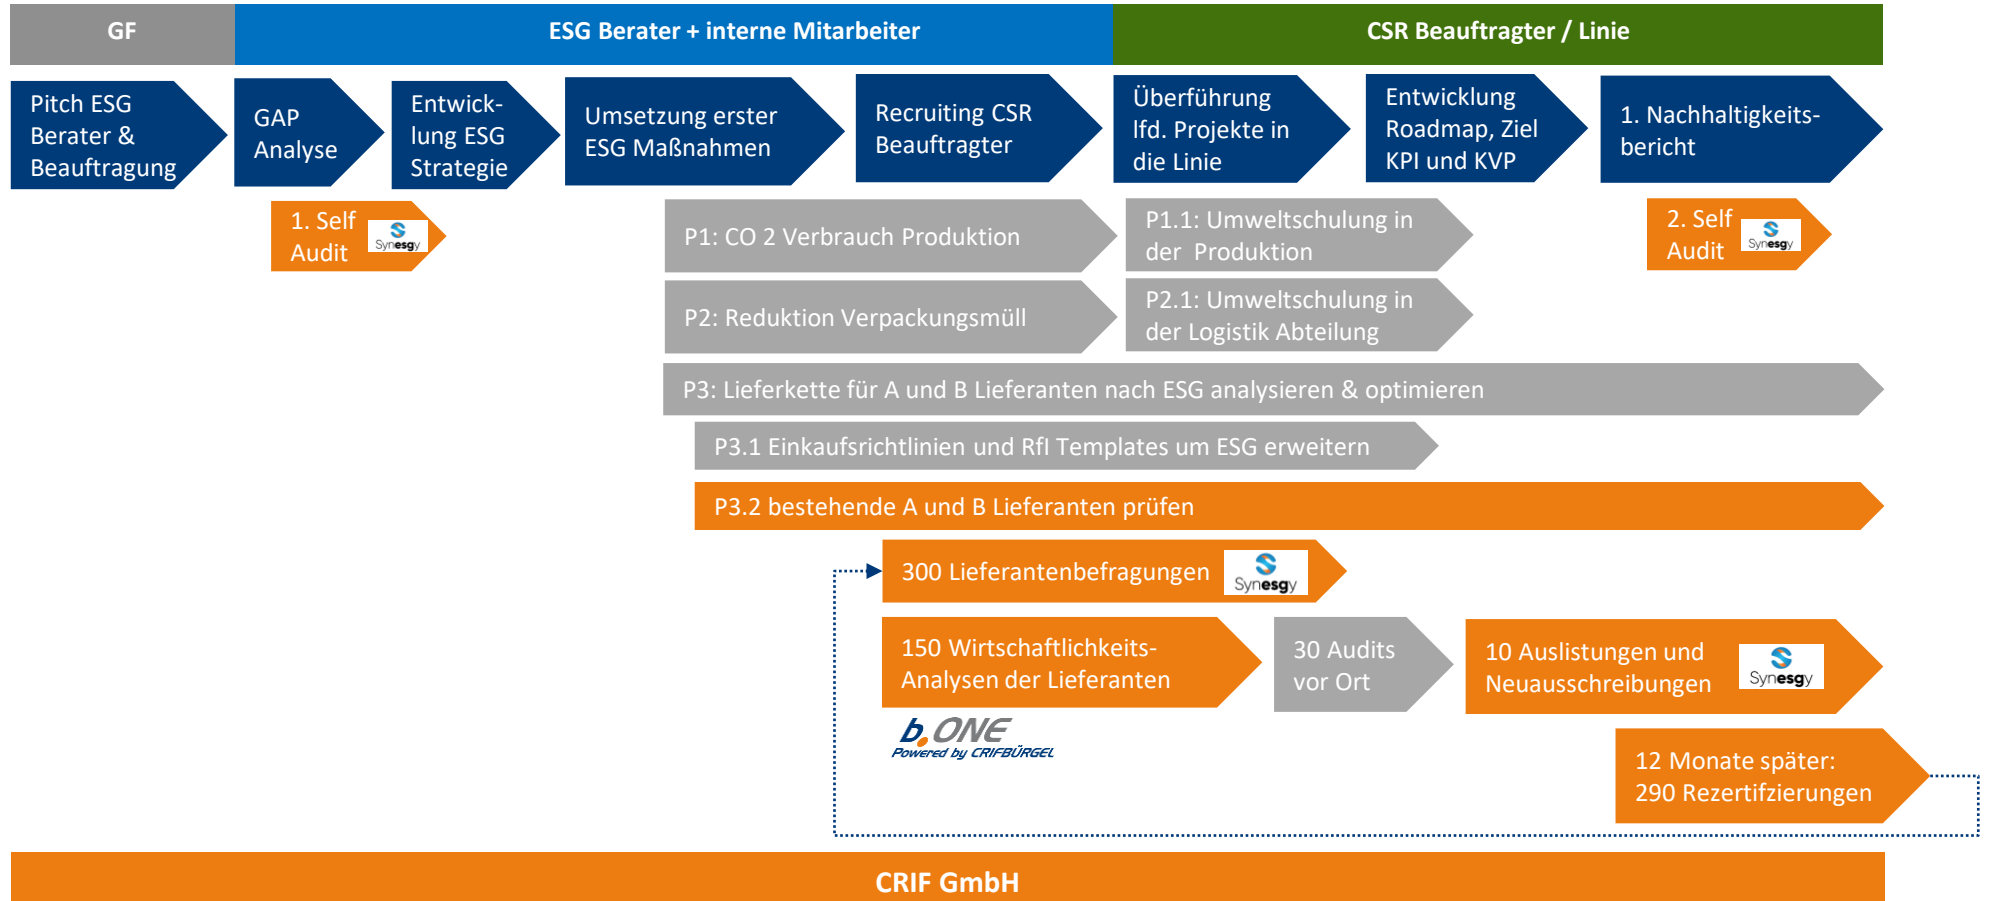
GF

ESG Berater + interne Mitarbeiter

CSR Beauftragter / Linie

Pitch ESG Berater & Beauftragung

GAP Analyse

Entwicklung ESG Strategie

Umsetzung erster ESG Maßnahmen

Recruiting CSR Beauftragter

Überführung lfd. Projekte in die Linie

Entwicklung Roadmap, Ziel KPI und KVP

1. Nachhaltigkeitsbericht

1. Self Audit Synesgy

P1: CO 2 Verbrauch Produktion

P1.1: Umweltschulung in der Produktion

2. Self Audit Synesgy

P2: Reduktion Verpackungsmüll

P2.1: Umweltschulung in der Logistik Abteilung

P3: Lieferkette für A und B Lieferanten nach ESG analysieren & optimieren

P3.1 Einkaufsrichtlinien und RfI Templates um ESG erweitern

P3.2 bestehende A und B Lieferanten prüfen

300 Lieferantenbefragungen Synesgy

150 Wirtschaftlichkeits-Analysen der Lieferanten

30 Audits vor Ort

10 Auslistungen und Neuausschreibungen Synesgy

b.ONE Powered by CRIFBÜRGEL

12 Monate später: 290 Rezertifzierungen

CRIF GmbH